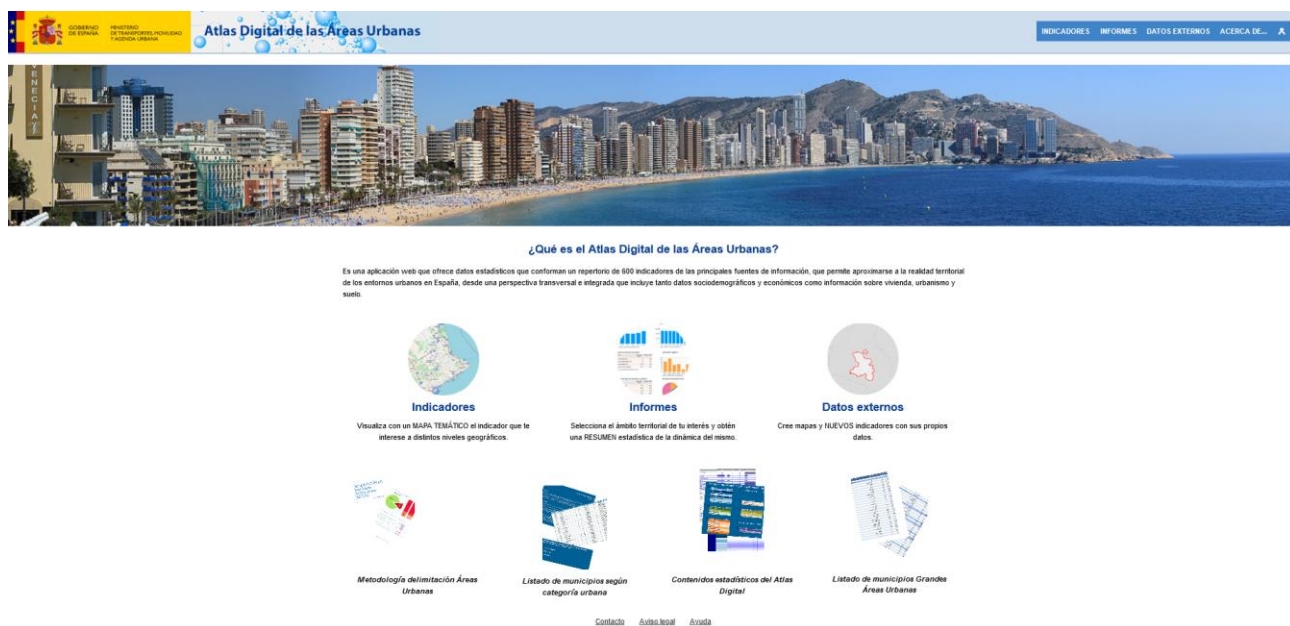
GOBIERNO DE ESPAÑA MINISTERIO DE TRANSPORTES, MOVILIDAD Y AGENDA URBANA

Atlas Digital de las Áreas Urbanas

INDICADORES INFORMES DATOS EXTERNOS ACERCA DE...

VENECIA

¿Qué es el Atlas Digital de las Áreas Urbanas?

Es una aplicación web que ofrece datos estadísticos que conforman un repertorio de 600 indicadores de las principales fuentes de información, que permite aproximarse a la realidad territorial de los entornos urbanos en España, desde una perspectiva transversal e integrada que incluye tanto datos sociodemográficos y económicos como información sobre vivienda, urbanismo y suelo.

Indicadores

Visualiza con un MAPA TEMÁTICO el indicador que te interese a distintos niveles geográficos.

Informes

Selecciona el ámbito territorial de tu interés y obtén una RESUMEN estadística de la dinámica del mismo.

Datos externos

Cree mapas y NUEVOS indicadores con sus propios datos.

Metodología delimitación Áreas Urbanas

Listado de municipios según categoría urbana

Contenidos estadísticos del Atlas Digital

Listado de municipios Grandes Áreas Urbanas

Contacto Aviso legal Ayuda